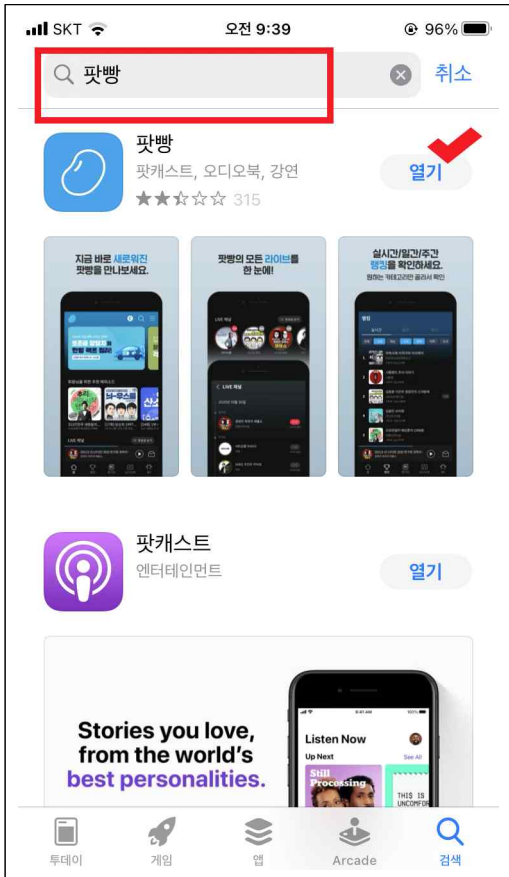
SKT 오전 9:39 96%

팟빵 취소

팟빵
팟캐스트, 오디오북, 강연
315
열기

지금 바로 새로워진 팟빵을 만나보세요.

팟빵의 모든 라이브를 한 눈에!

실시간/일간/주간 랭킹을 확인하세요.

팟캐스트
엔터테인먼트
열기

Stories you love, from the world's best personalities.

Listen Now
Up Next
See All
Still Processing
THIS IS UNCOMFOR

투데이 게임 앱 Arcade 검색